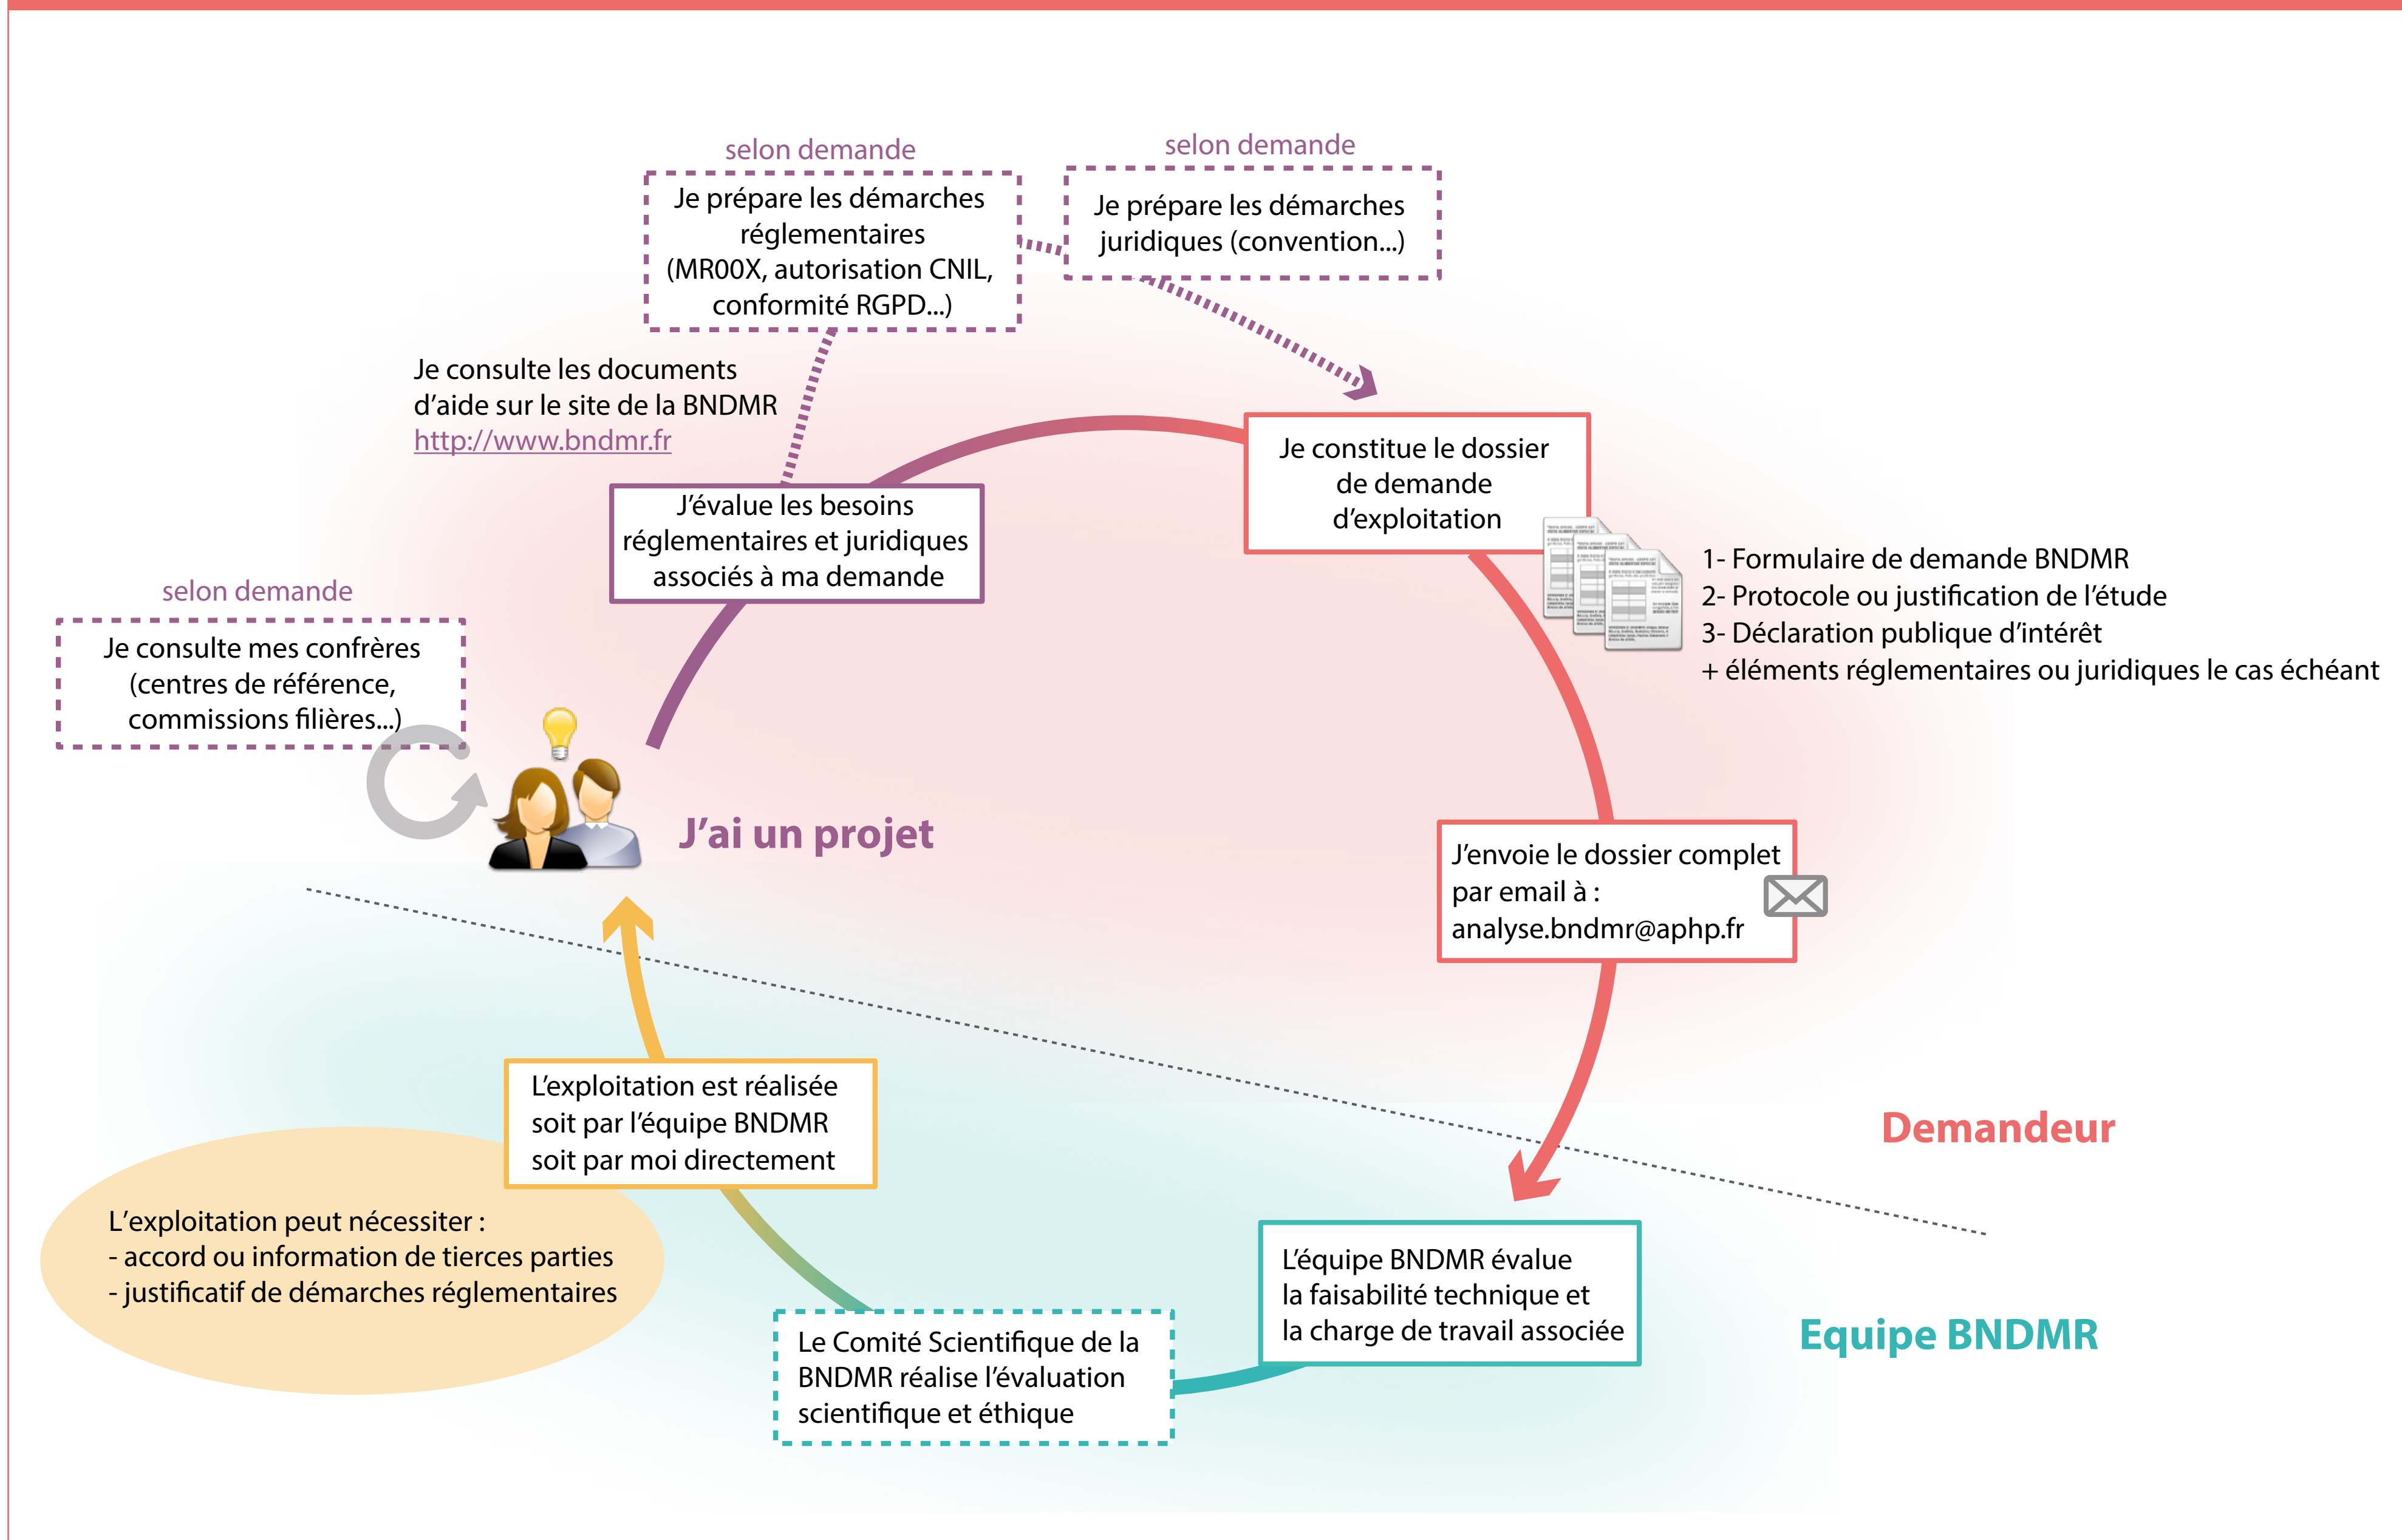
selon demande

Je prépare les démarches réglementaires (MR00X, autorisation CNIL, conformité RGPD...)

selon demande

Je prépare les démarches juridiques (convention...)

Je consulte les documents d'aide sur le site de la BNDMR http://www.bndmr.fr

J'évalue les besoins réglementaires et juridiques associés à ma demande

Je constitue le dossier de demande d'exploitation

1- Formulaire de demande BNDMR
2- Protocole ou justification de l'étude
3- Déclaration publique d'intérêt
+ éléments réglementaires ou juridiques le cas échéant

selon demande

Je consulte mes confrères (centres de référence, commissions filières...)

J'ai un projet

J'envoie le dossier complet par email à : analyse.bndmr@aphp.fr

Demandeur

L'exploitation est réalisée soit par l'équipe BNDMR soit par moi directement

L'exploitation peut nécessiter :
- accord ou information de tierces parties
- justificatif de démarches réglementaires

L'équipe BNDMR évalue la faisabilité technique et la charge de travail associée

Equipe BNDMR

Le Comité Scientifique de la BNDMR réalise l'évaluation scientifique et éthique